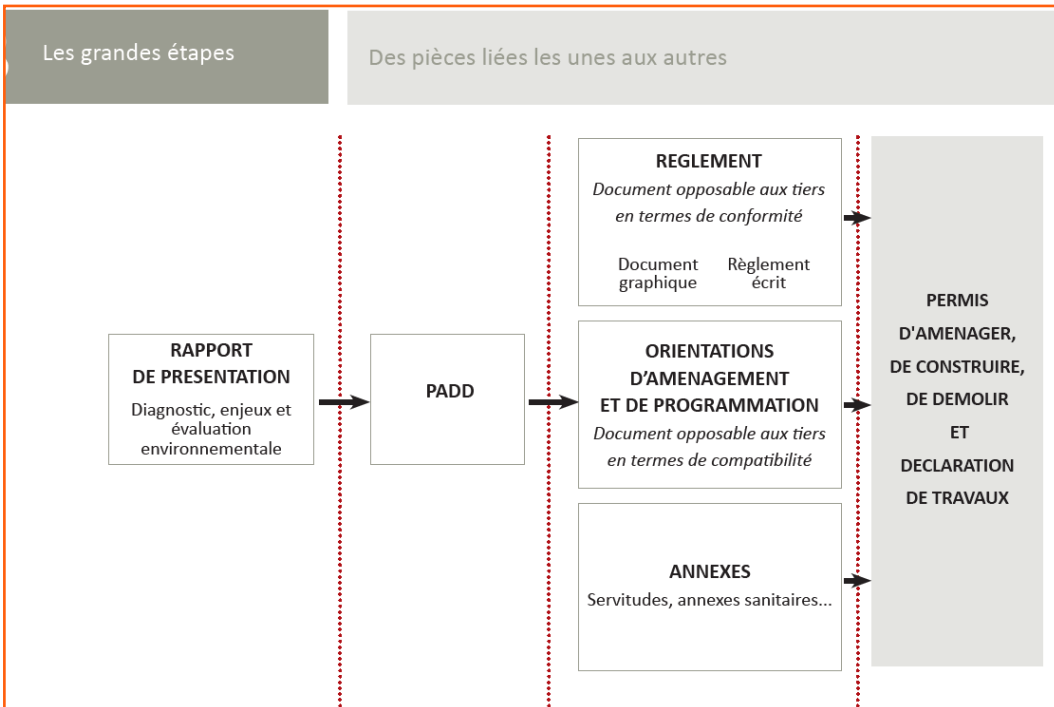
Les grandes étapes

Des pièces liées les unes aux autres

REGLEMENT
Document opposable aux tiers en termes de conformité

Document graphique

Règlement écrit

RAPPORT DE PRESENTATION
Diagnostic, enjeux et évaluation environnementale

PADD

ORIENTATIONS D'AMENAGEMENT ET DE PROGRAMMATION
Document opposable aux tiers en termes de compatibilité

ANNEXES
Servitudes, annexes sanitaires...

PERMIS D'AMENAGER, DE CONSTRUIRE, DE DEMOLIR ET DECLARATION DE TRAVAUX